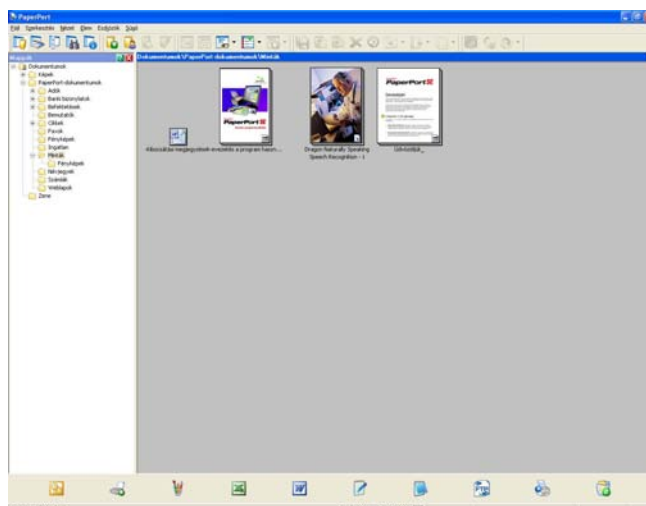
PaperPort

Fájl Szerkesztés Nézet Elem Eszközök Súgó

Mappák

Dokumentumok\PaperPort dokumentumok\Minták

Dokumentumok
Képek
PaperPort dokumentumok
Adók
Banki tranzakciók
Befektetések
Bemutatók
Cikkek
Pavok
Pénzügyek
Ingatlan
Minták
Pénzügyek
Receptek
Számlák
Weblapok
Zene

Alkalmazási megjegyzések érzékelés a program haszn...

PaperPort

Dragon Naturally Speaking Speech Recognition - 1

Üdvözöljük...